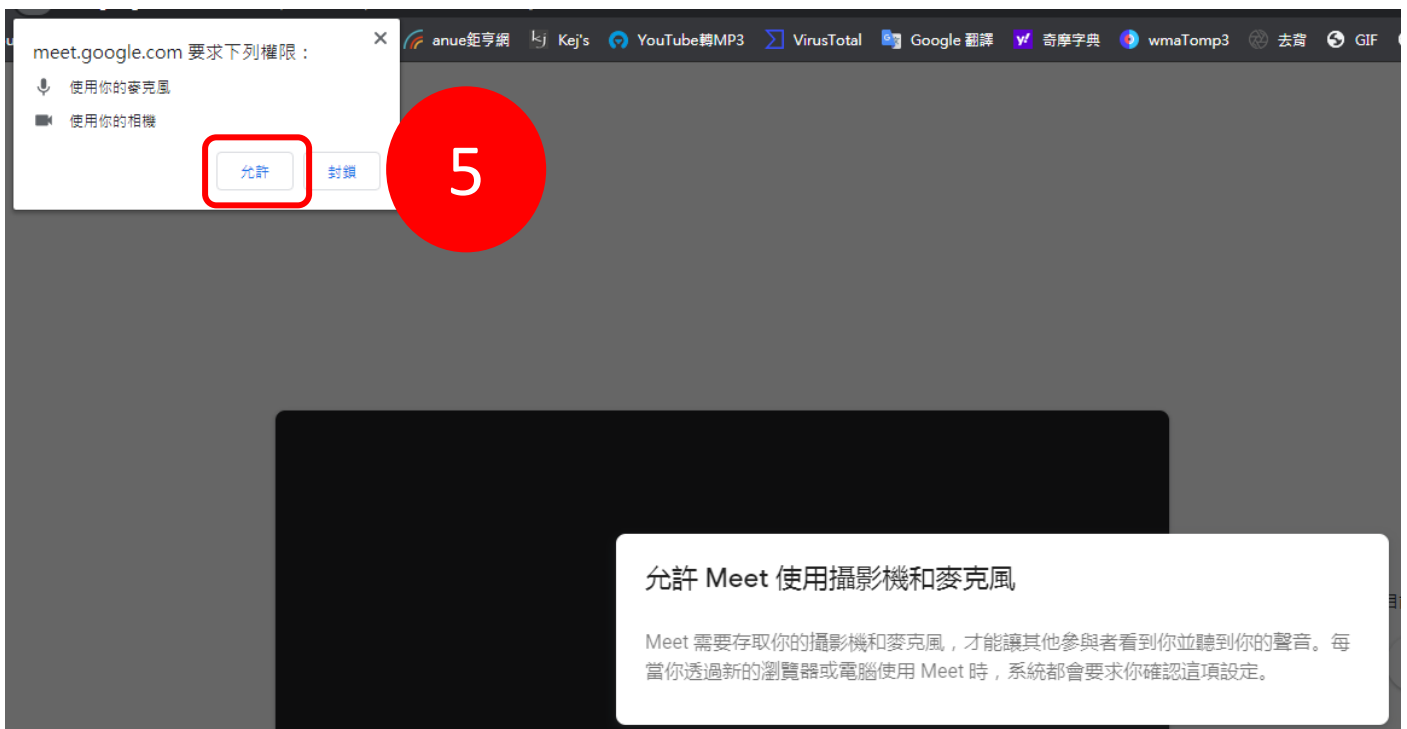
meet.google.com 要求下列權限：

使用你的麥克風

使用你的相機

允許 封鎖

5

anue鉅亨網 Kej's YouTube轉MP3 VirusTotal Google 翻譯 奇摩字典 wmaTomp3 去背 GIF

允許 Meet 使用攝影機和麥克風

Meet 需要存取你的攝影機和麥克風，才能讓其他參與者看到你並聽到你的聲音。每當你透過新的瀏覽器或電腦使用 Meet 時，系統都會要求你確認這項設定。